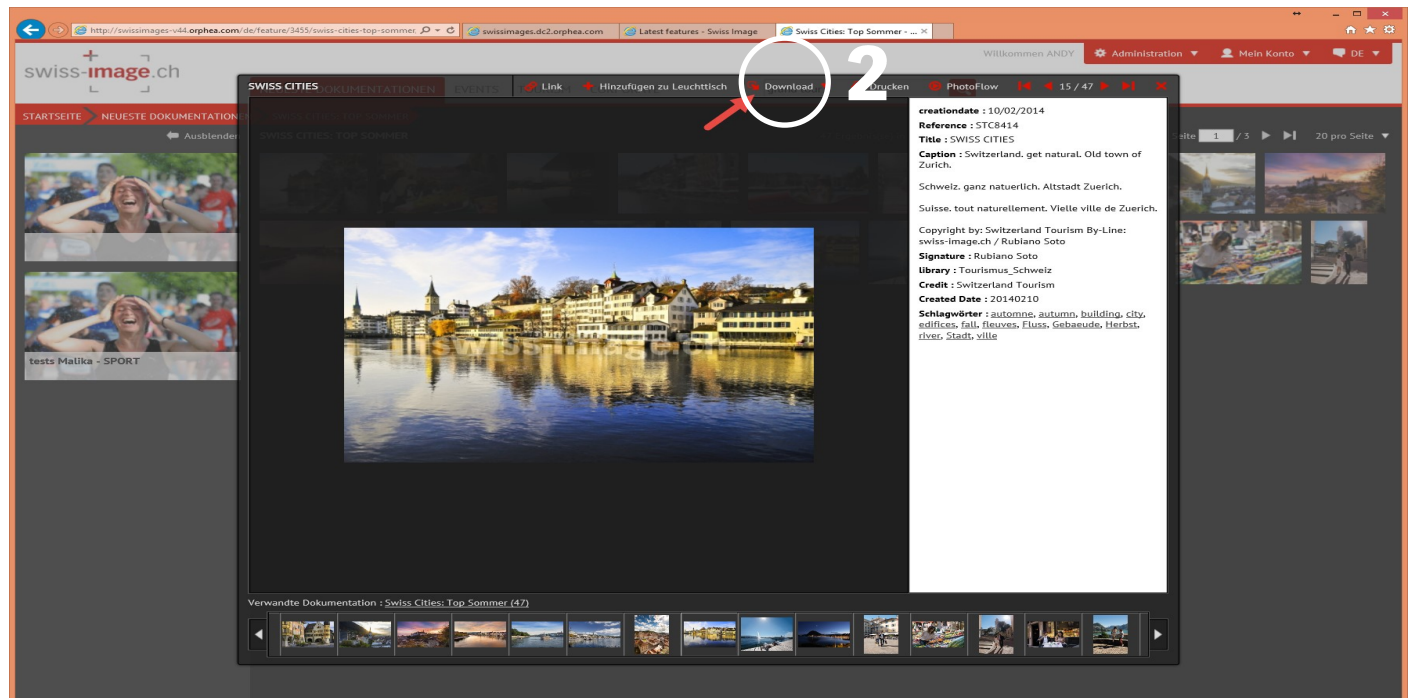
http://swissimages-v44.orphea.com/de/feature/3455/swiss-cities-top-sommer
swissimages.dc2.orphea.com
Latest features - Swiss Image
Swiss Cities: Top Sommer - ...

swiss-image.ch

Willkommen ANDY
Administration
Mein Konto
DE

STARTSEITE
NEUESTE DOKUMENTATIONEN
DOKUMENTATIONEN
EVENTS
Ausblenden
SWISS CITIES: TOP SOMMER
Seite 1 / 3
20 pro Seite

tests Malika - SPORT

SWISS CITIES
Link
Hinzufügen zu Leuchttisch
Download
2
Drucken
PhotoFlow
15 / 47

creationdate : 10/02/2014
Reference : STC8414
Title : SWISS CITIES
Caption : Switzerland. get natural. Old town of Zurich.

Schweiz. ganz natuerlich. Altstadt Zuerich.

Suisse. tout naturellement. Vielle ville de Zuerich.

Copyright by: Switzerland Tourism By-Line: swiss-image.ch / Rubiano Soto
Signature : Rubiano Soto
library : Tourismus_Schweiz
Credit : Switzerland Tourism
Created Date : 20140210
Schlagwörter : automne, autumn, building, city, edifices, fall, fleuves, Fluss, Gebaeude, Herbst, river, Stadt, ville

swiss-image.ch

Verwandte Dokumentation : Swiss Cities: Top Sommer (47)